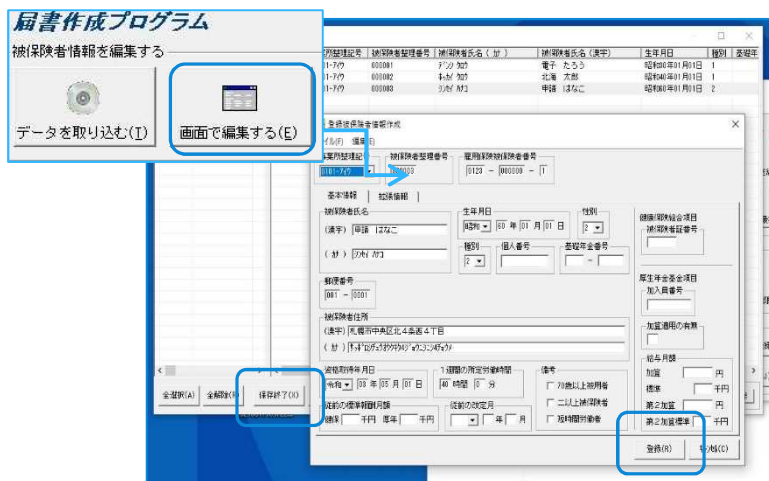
届書作成プログラム

被保険者情報を編集する

データを取り込む(I)

画面で編集する(E)

| 所整理記号 | 被保険者整理番号 | 被保険者氏名（カナ） | 被保険者氏名（漢字） | 生年月日 | 種別 | 基礎年 |
|---|---|---|---|---|---|---|
| 01-アイウ | 000001 | デンシ タロウ | 電子 たろう | 昭和30年01月01日 | 1 | |
| 01-アイウ | 000002 | ホッカイ タロウ | 北海 太郎 | 昭和40年01月01日 | 1 | |
| 01-アイウ | 000003 | コウセイ ハナコ | 甲誌 はなこ | 昭和60年01月01日 | 2 | |

全選択(A)　全解除(S)　保存終了(X)

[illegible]登録被保険者情報作成

ァイル(F)　編集(E)

事業所整理記号　0101-アイウ

被保険者整理番号　000003

雇用保険被保険者番号　0123 － 000000 － 1

基本情報　登録情報

被保険者氏名
（漢字）甲誌　はなこ
（カナ）コウセイ ハナコ

生年月日　昭和　60 年 01 月 01 日

性別　2

種別　2

個人番号

基礎年金番号

郵便番号　001 － 0001

被保険者住所
（漢字）札幌市中央区北４条西４丁目
（カナ）サッポロシチュウオウクキタ4ジョウニシ4チョウメ

資格取得年月日　令和　05 年 05 月 01 日

１週間の所定労働時間　40 時間 0 分

従前の標準報酬月額
健康　千円　厚年　千円

従前の改定月
年　月

備考
70歳以上被用者
二以上被保険者
短時間労働者

健康保険組合項目
被保険者証番号

厚生年金基金項目
加入員番号

加算適用の有無

給与月額
加算　円
標準　千円
第２加算　円
第２加算標準　千円

登録(R)　取消(C)